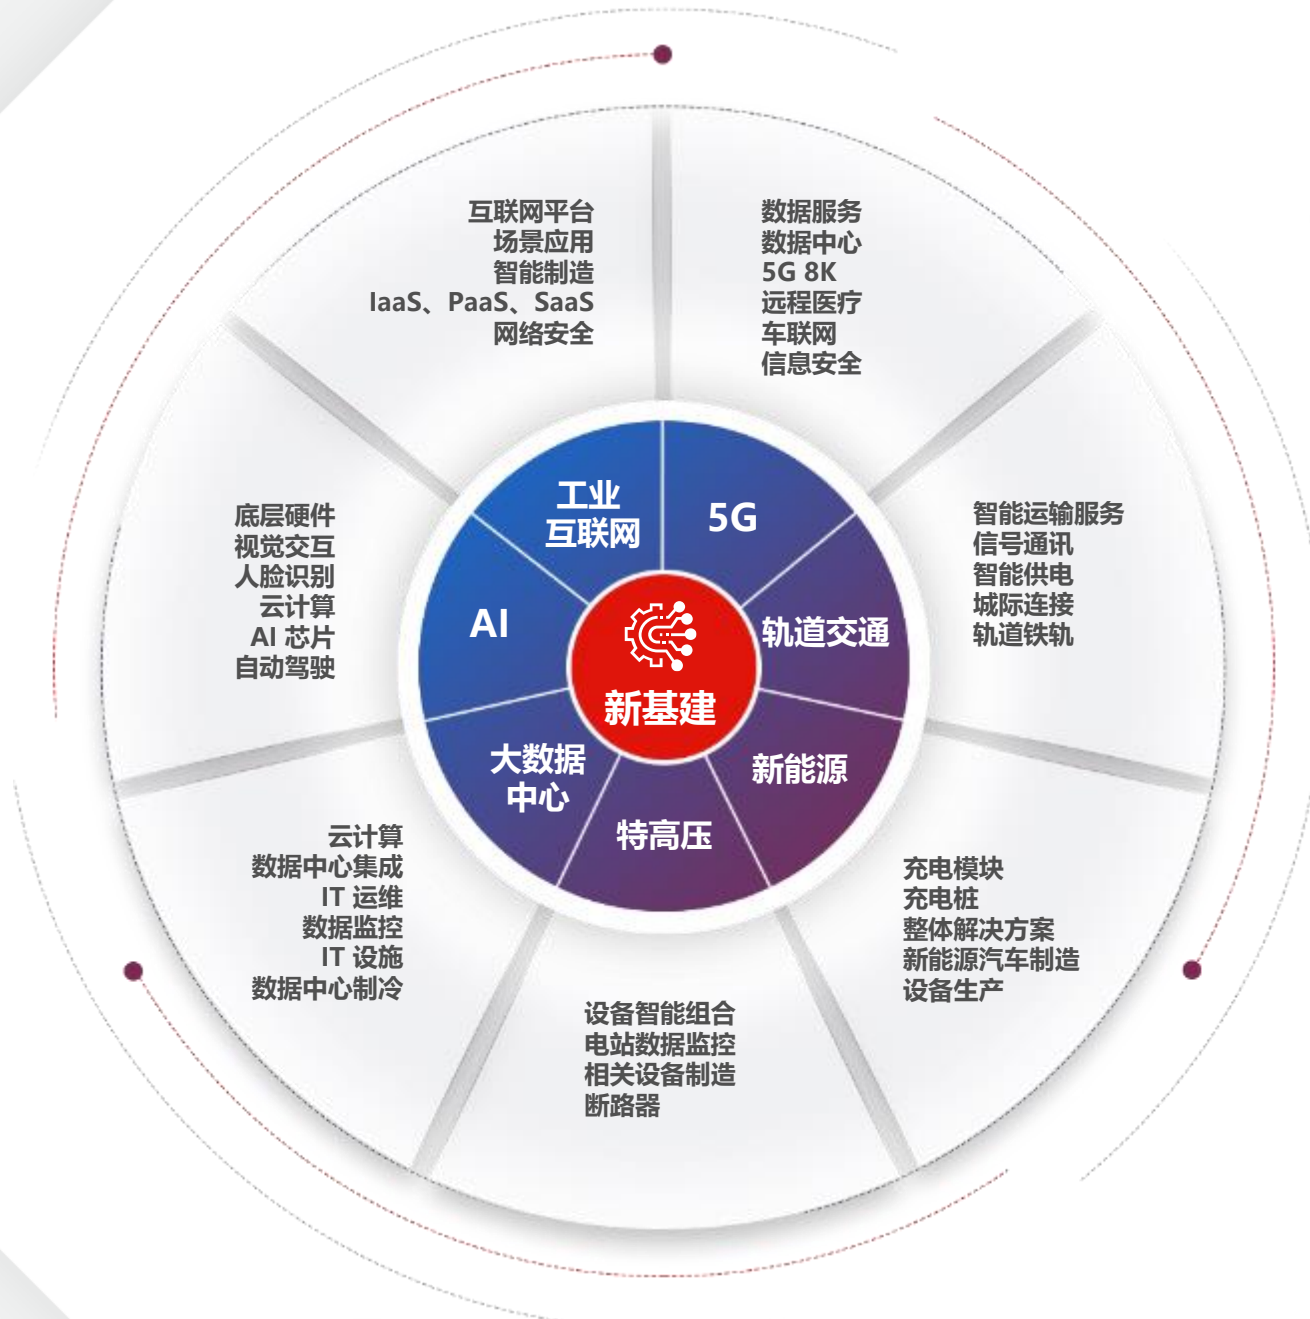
互联网平台
场景应用
智能制造
IaaS、PaaS、SaaS
网络安全

数据服务
数据中心
5G 8K
远程医疗
车联网
信息安全

底层硬件
视觉交互
人脸识别
云计算
AI 芯片
自动驾驶

工业
互联网

5G

AI

轨道交通

新基建

大数据
中心

新能源

特高压

智能运输服务
信号通讯
智能供电
城际连接
轨道铁轨

云计算
数据中心集成
IT 运维
数据监控
IT 设施
数据中心制冷

充电模块
充电桩
整体解决方案
新能源汽车制造
设备生产

设备智能组合
电站数据监控
相关设备制造
断路器